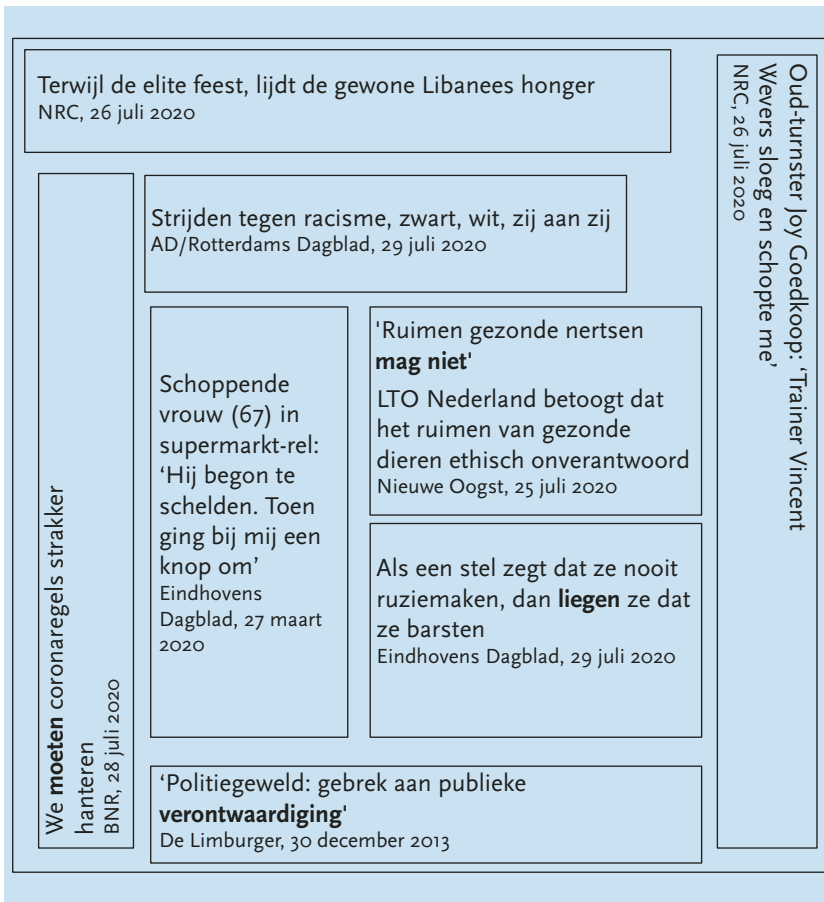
Terwijl de elite feest, lijdt de gewone Libanees honger
NRC, 26 juli 2020

Oud-turnster Joy Goedkoop: 'Trainer Vincent Wevers sloeg en schopte me'
NRC, 26 juli 2020

We **moeten** coronaregels strakker hanteren
BNR, 28 juli 2020

Strijden tegen racisme, zwart, wit, zij aan zij
AD/Rotterdams Dagblad, 29 juli 2020

Schoppende vrouw (67) in supermarkt-rel: 'Hij begon te schelden. Toen ging bij mij een knop om'
Eindhovens Dagblad, 27 maart 2020

'Ruimen gezonde nertsen **mag niet**'
LTO Nederland betoogt dat het ruimen van gezonde dieren ethisch onverantwoord
Nieuwe Oogst, 25 juli 2020

Als een stel zegt dat ze nooit ruziemaken, dan **liegen** ze dat ze barsten
Eindhovens Dagblad, 29 juli 2020

'Politiegeweld: gebrek aan publieke **verontwaardiging**'
De Limburger, 30 december 2013